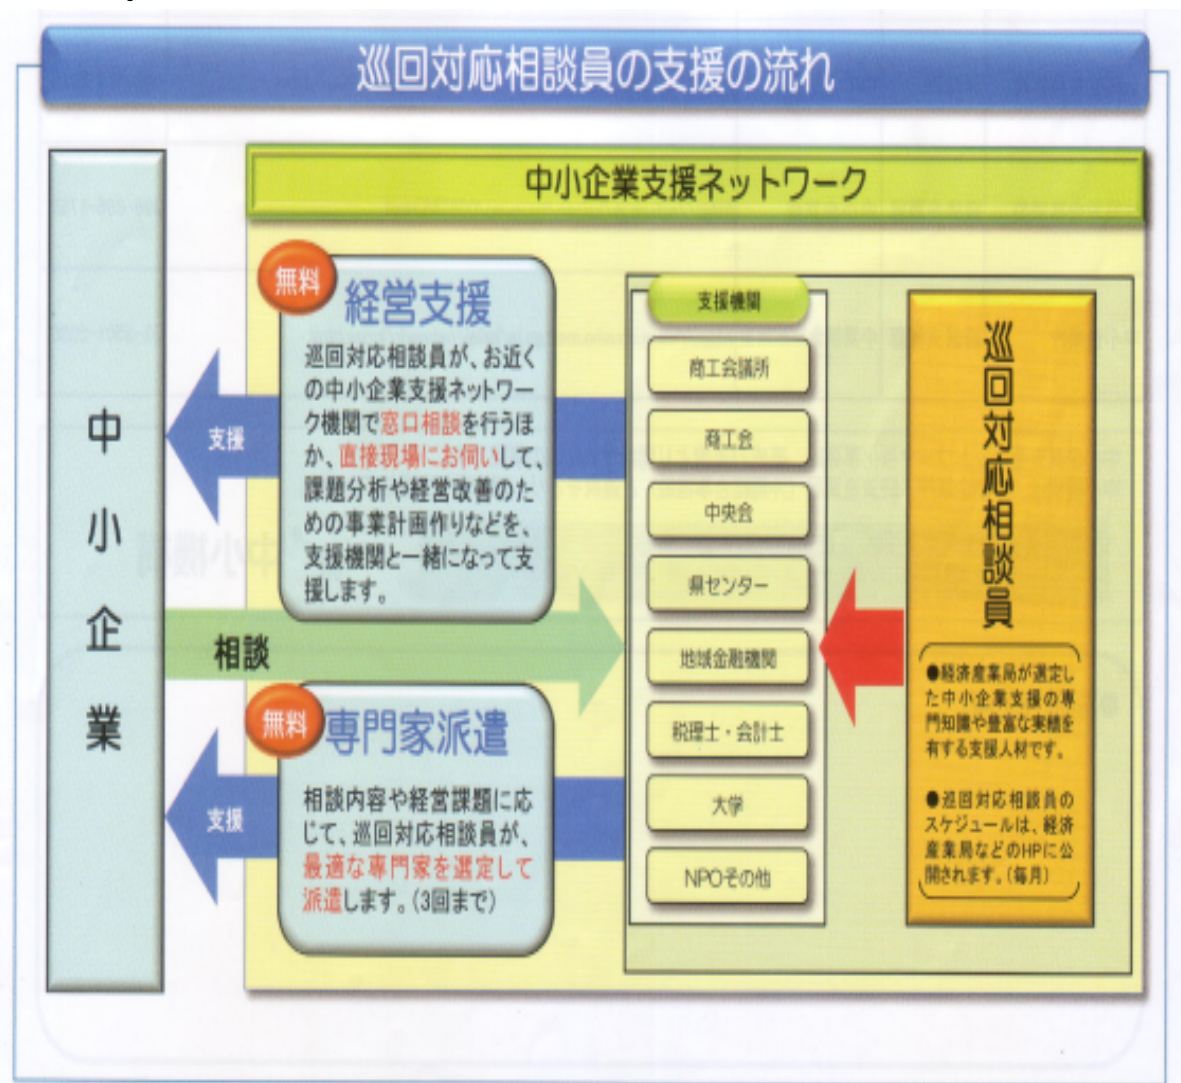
巡回対応相談員の支援の流れ

中小企業

中小企業支援ネットワーク

無料
経営支援
巡回対応相談員が、お近くの中小企業支援ネットワーク機関で窓口相談を行うほか、直接現場にお伺いして、課題分析や経営改善のための事業計画作りなどを、支援機関と一緒になって支援します。

支援

相談

無料
専門家派遣
相談内容や経営課題に応じて、巡回対応相談員が、最適な専門家を選定して派遣します。(3回まで)

支援

支援機関
商工会議所
商工会
中央会
県センター
地域金融機関
税理士・会計士
大学
NPOその他

巡回対応相談員
●経済産業局が選定した中小企業支援の専門知識や豊富な実績を有する支援人材です。
●巡回対応相談員のスケジュールは、経済産業局などのHPに公開されます。(毎月)